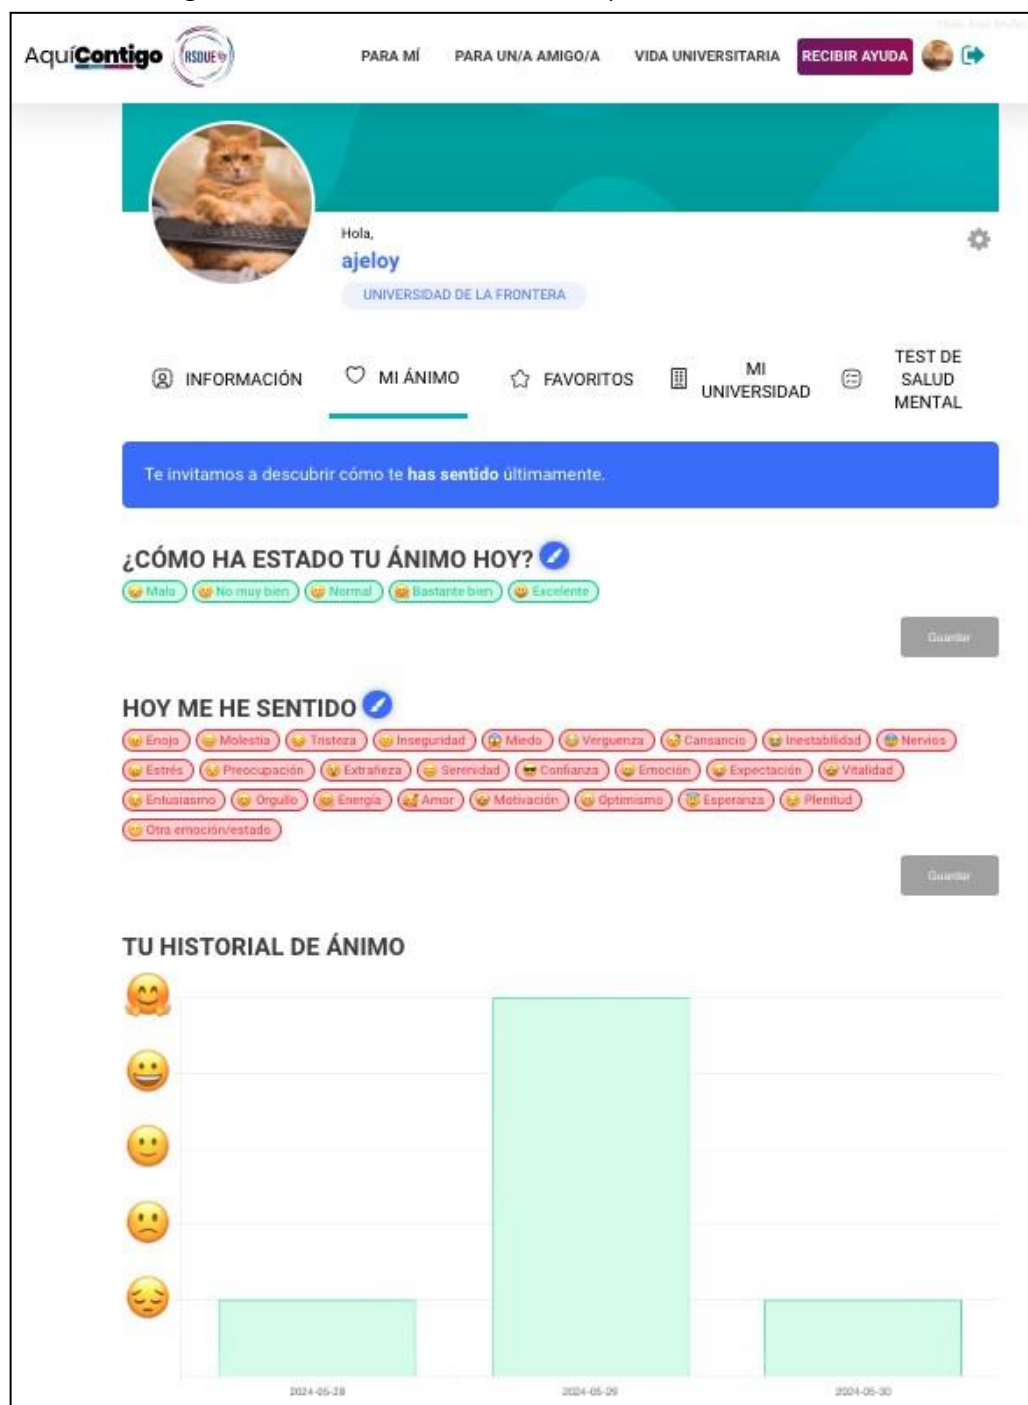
AquíContigo RSOUE

PARA MÍ PARA UN/A AMIGO/A VIDA UNIVERSITARIA RECIBIR AYUDA

Hola,
ajeloy
UNIVERSIDAD DE LA FRONTERA

INFORMACIÓN MI ÁNIMO FAVORITOS MI UNIVERSIDAD TEST DE SALUD MENTAL

Te invitamos a descubrir cómo te **has sentido** últimamente.

¿CÓMO HA ESTADO TU ÁNIMO HOY?
Malo No muy bien Normal Bastante bien Excelente

Guardar

HOY ME HE SENTIDO
Enojo Molestia Tristeza Inseguridad Miedo Verguenza Cansancio Inestabilidad Nervios Estrés Preocupación Extrañeza Serenidad Confianza Emoción Expectación Vitalidad Entusiasmo Orgullo Energía Amor Motivación Optimismo Esperanza Plenitud Otra emoción/estado

Guardar

TU HISTORIAL DE ÁNIMO

2024-05-28 2024-05-29 2024-05-30